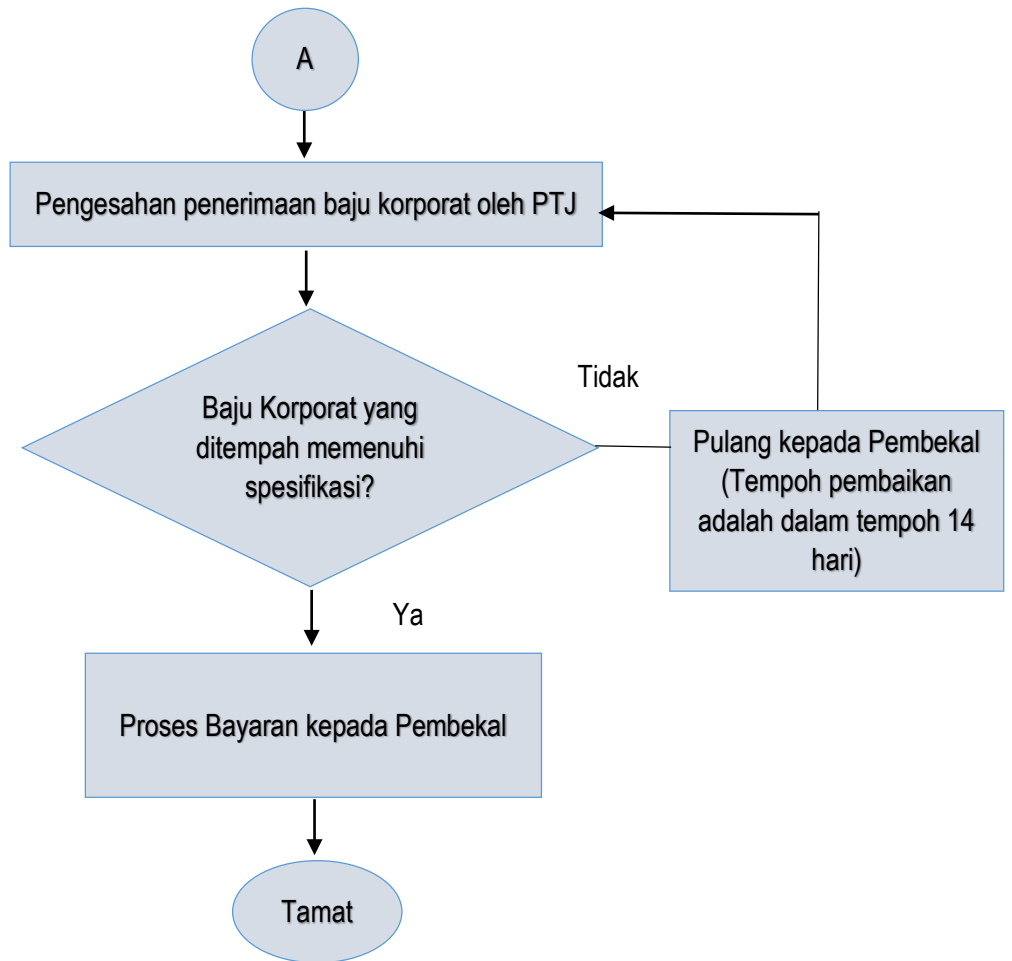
A

Pengesahan penerimaan baju korporat oleh PTJ

Baju Korporat yang ditempah memenuhi spesifikasi?

Tidak

Pulang kepada Pembekal (Tempoh pembaikan adalah dalam tempoh 14 hari)

Ya

Proses Bayaran kepada Pembekal

Tamat